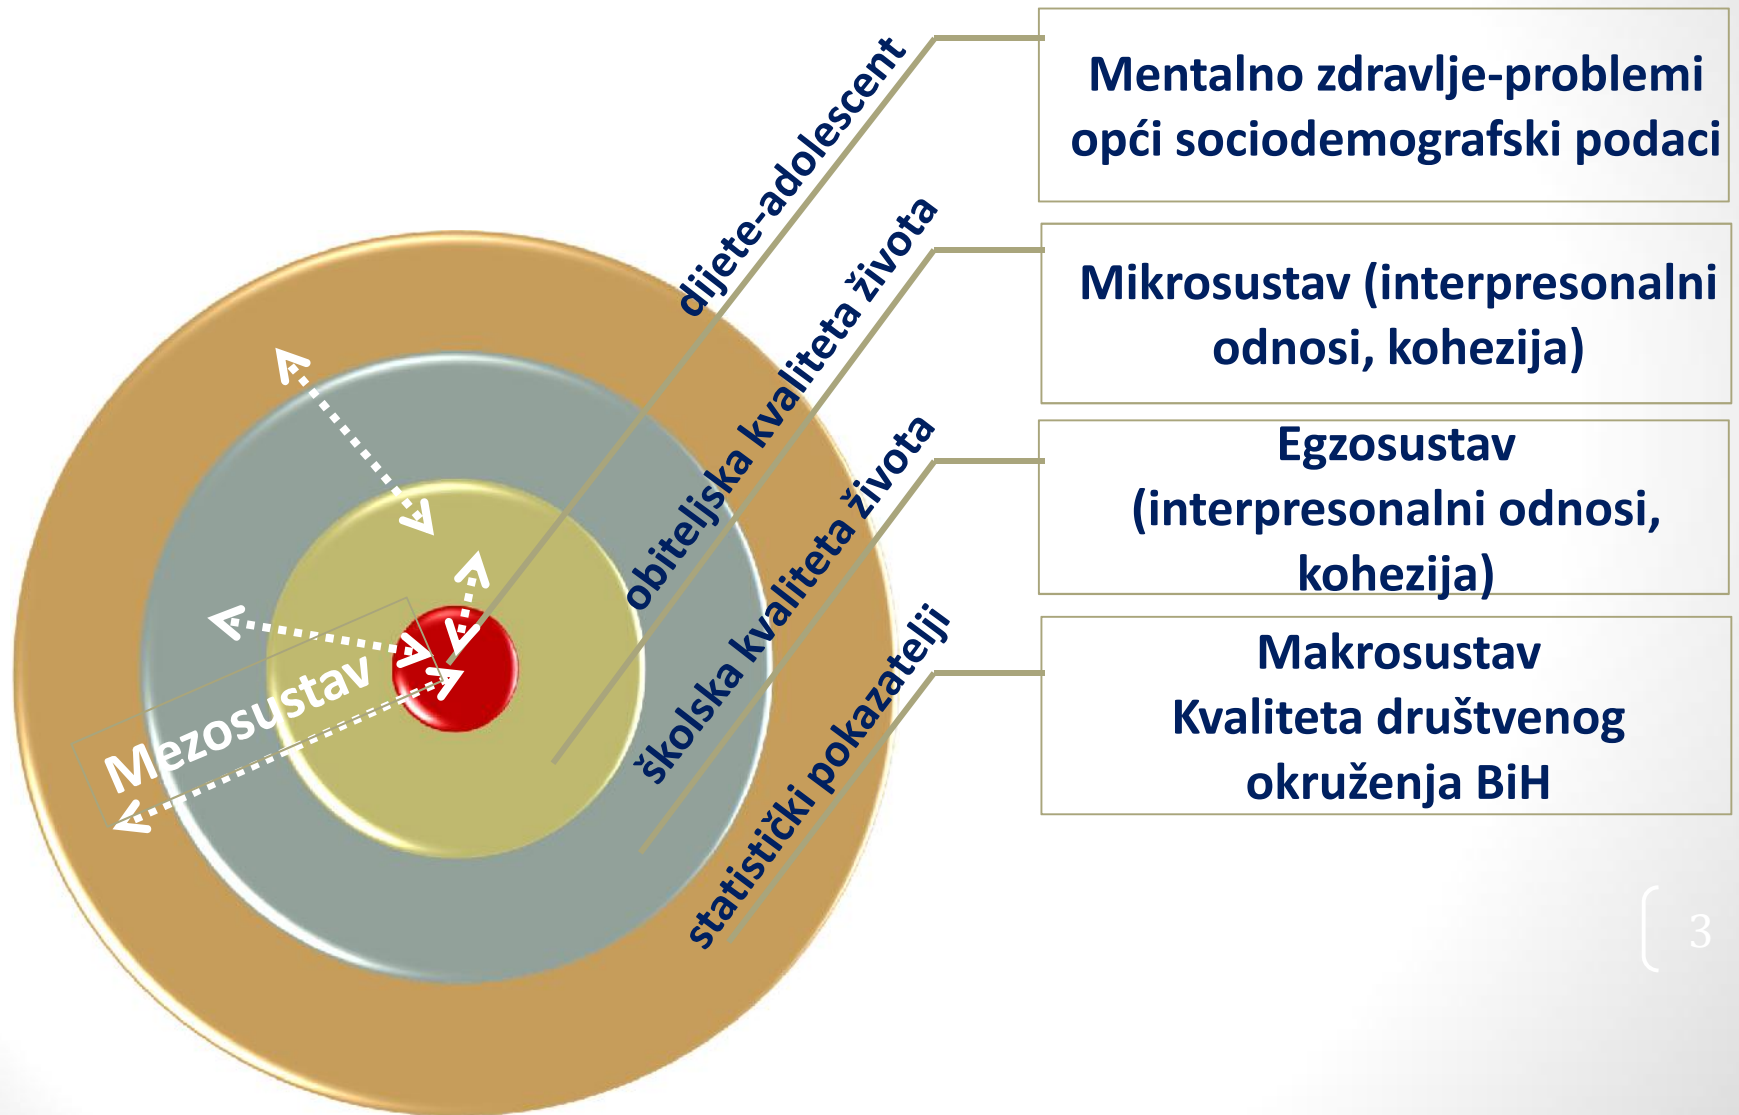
dijete-adolescent

obiteljska kvaliteta života

školska kvaliteta života

statistički pokazatelji

Mezosustav

Mentalno zdravlje-problemi opći sociodemografski podaci

Mikrosustav (interpresonalni odnosi, kohezija)

Egzosustav (interpresonalni odnosi, kohezija)

Makrosustav Kvaliteta društvenog okruženja BiH

3